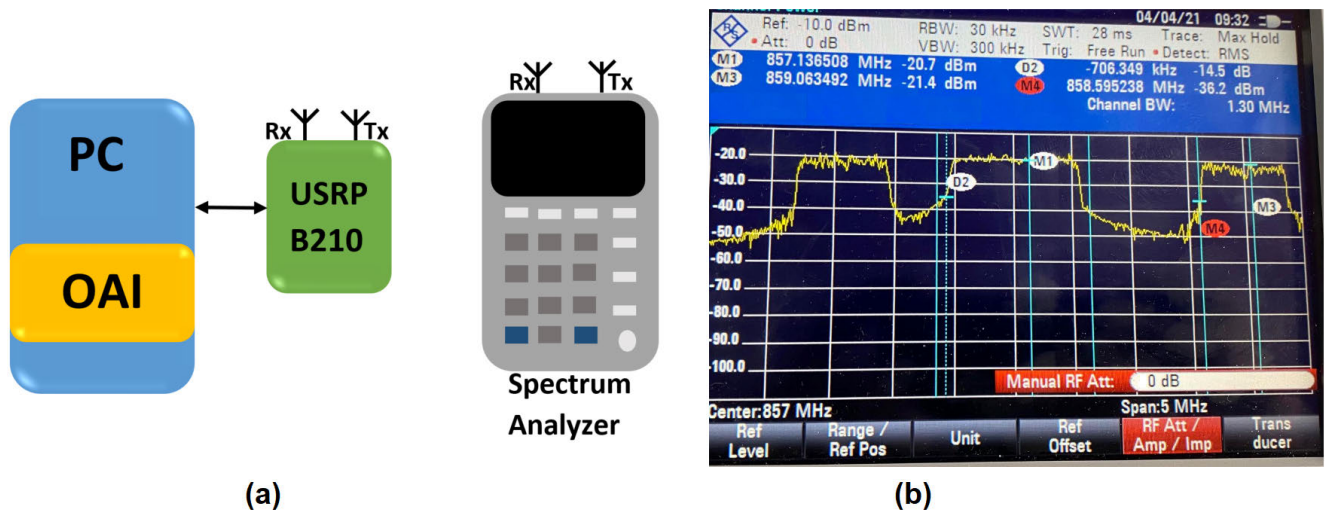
PC

OAI

Rx Tx

USRP B210

Rx Tx

Spectrum Analyzer

(a)

Ref: -10.0 dBm
• Att: 0 dB
RBW: 30 kHz
VBW: 300 kHz
SWT: 28 ms
Trig: Free Run
04/04/21 09:32
Trace: Max Hold
• Detect: RMS
M1 857.136508 MHz -20.7 dBm
M3 859.063492 MHz -21.4 dBm
D2 -706.349 kHz -14.5 dB
M4 858.595238 MHz -36.2 dBm
Channel BW: 1.30 MHz

-20.0
-30.0
-40.0
-50.0
-60.0
-70.0
-80.0
-90.0
-100.0

M1
D2
M3
M4

Manual RF Att: 0 dB

Center:857 MHz
Span:5 MHz

Ref Level
Range / Ref Pos
Unit
Ref Offset
RF Att / Amp / Imp
Trans ducer

(b)